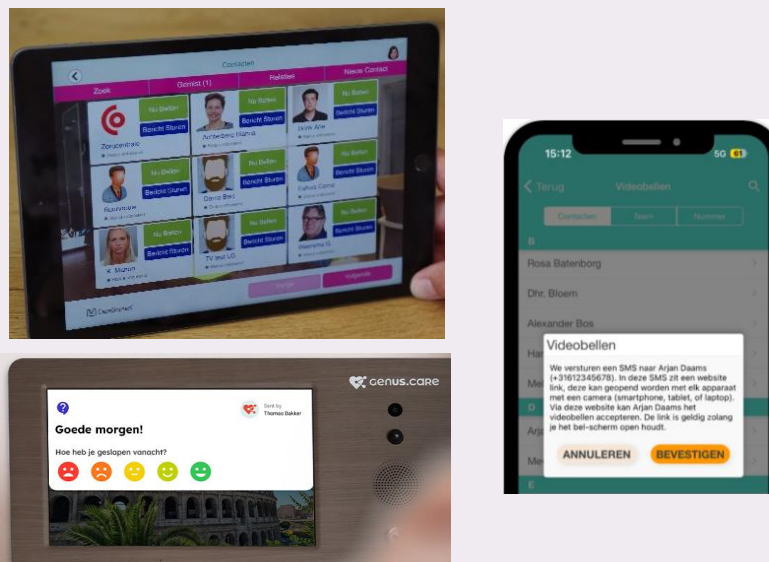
Contacten

Zoek

Gemist (1)

Relaties

Nieuw Contact

Zorgcentrale

Nu Bellen

Bericht Sturen

Achterberg Hanna

Nu Bellen

Bericht Sturen

Smith Allie

Nu Bellen

Bericht Sturen

Nu Bellen

Bericht Sturen

Dario Brel

Nu Bellen

Bericht Sturen

Fahed Gamal

Nu Bellen

Bericht Sturen

K. Maron

Nu Bellen

Bericht Sturen

TV test LG

Nu Bellen

Bericht Sturen

Nu Bellen

Bericht Sturen

Vorige

Volgende

15:12

5G

Terug

Videobellen

Contacten

Team

Nummer

B

Rosa Batenborg

Dhr. Bloem

Alexander Bos

Videobellen

We versturen een SMS naar Arjan Daams (+31612345678). In deze SMS zit een website link, deze kan geopend worden met elk apparaat met een camera (smartphone, tablet, of laptop). Via deze website kan Arjan Daams het videobellen accepteren. De link is geldig zolang je het bel-scherm open houdt.

ANNULEREN

BEVESTIGEN

E

GENUS.CARE

Sent by Thomas Bakker

Goede morgen!

Hoe heb je geslapen vanacht?